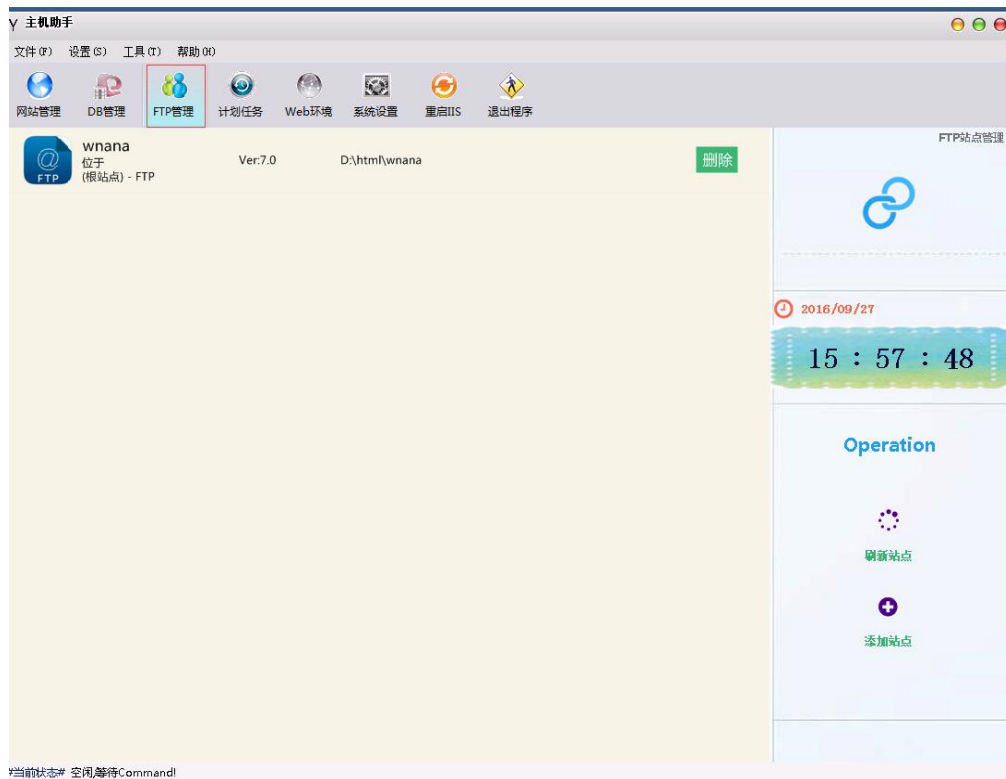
主机助手

文件(F) 设置(S) 工具(T) 帮助(H)

网站管理 DB管理 FTP管理 计划任务 Web环境 系统设置 重启IIS 退出程序

FTP
wnana
位于
(根站点) - FTP
Ver:7.0
D:\html\wnana
删除

FTP站点管理

2016/09/27

15 : 57 : 48

Operation

刷新站点

添加站点

#当前状态# 空闲,等待Command!